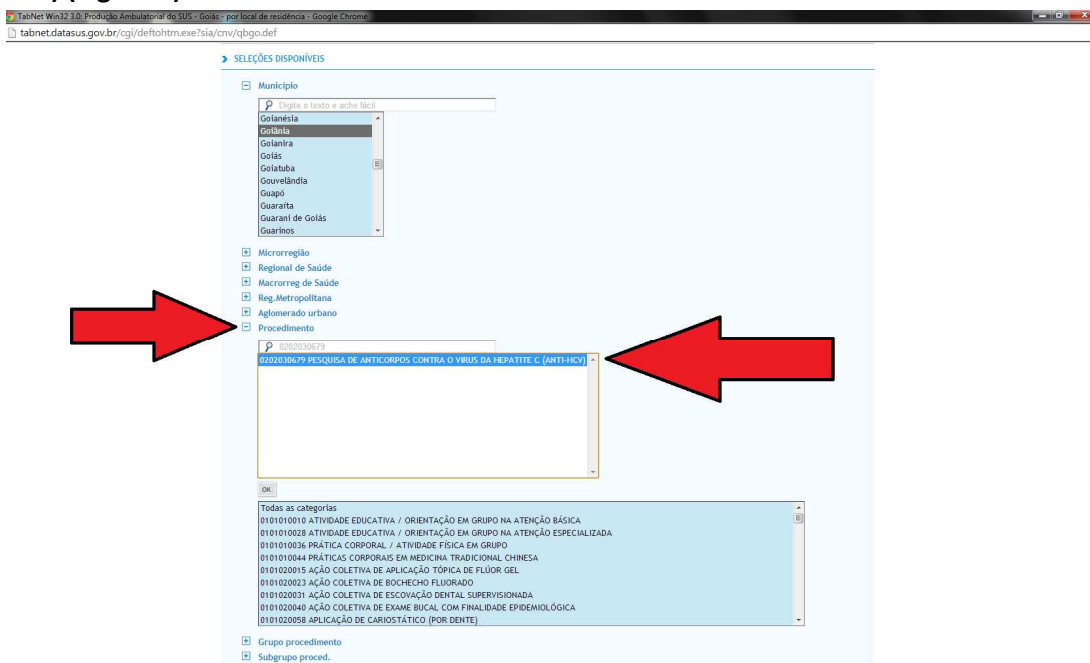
TabNet Win32 3.0: Produção Ambulatorial do SUS - Goiás - por local de residência - Google Chrome

tabnet.datasus.gov.br/cgi/deftohtm.exe?sia/cnv/qbgo.def

SELEÇÕES DISPONÍVEIS

Município

Digite o texto e ache fácil

Goianésia
Goiânia
Goianira
Goiás
Goiatuba
Gouvelândia
Guapó
Guaraíta
Guarani de Goiás
Guarinos

Microrregião
Regional de Saúde
Macrorreg de Saúde
Reg.Metropolitana
Aglomerado urbano
Procedimento

0202030679

0202030679 PESQUISA DE ANTICORPOS CONTRA O VIRUS DA HEPATITE C (ANTI-HCV)

OK

Todas as categorias
0101010010 ATIVIDADE EDUCATIVA / ORIENTAÇÃO EM GRUPO NA ATENÇÃO BÁSICA
0101010028 ATIVIDADE EDUCATIVA / ORIENTAÇÃO EM GRUPO NA ATENÇÃO ESPECIALIZADA
0101010036 PRÁTICA CORPORAL / ATIVIDADE FÍSICA EM GRUPO
0101010044 PRÁTICAS CORPORAIS EM MEDICINA TRADICIONAL CHINESA
0101020015 AÇÃO COLETIVA DE APLICAÇÃO TÓPICA DE FLÚOR GEL
0101020023 AÇÃO COLETIVA DE BOCHECHO FLUORADO
0101020031 AÇÃO COLETIVA DE ESCOVAÇÃO DENTAL SUPERVISIONADA
0101020040 AÇÃO COLETIVA DE EXAME BUCAL COM FINALIDADE EPIDEMIOLÓGICA
0101020058 APLICAÇÃO DE CARIOSTÁTICO (POR DENTE)

Grupo procedimento
Subgrupo proced.